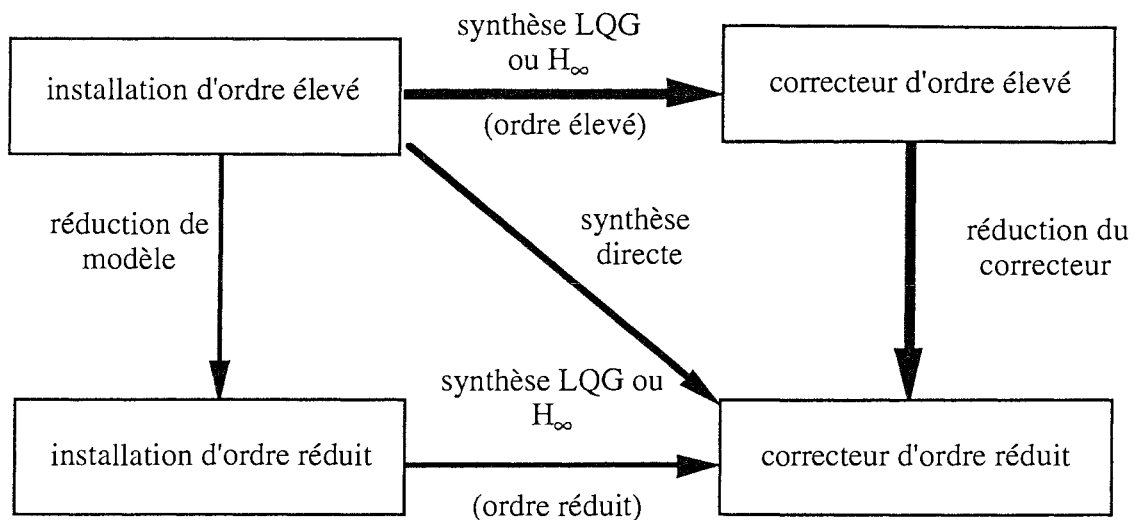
installation d'ordre élevé

synthèse LQG ou $H_\infty$

(ordre élevé)

correcteur d'ordre élevé

réduction de modèle

synthèse directe

réduction du correcteur

synthèse LQG ou $H_\infty$

installation d'ordre réduit

(ordre réduit)

correcteur d'ordre réduit